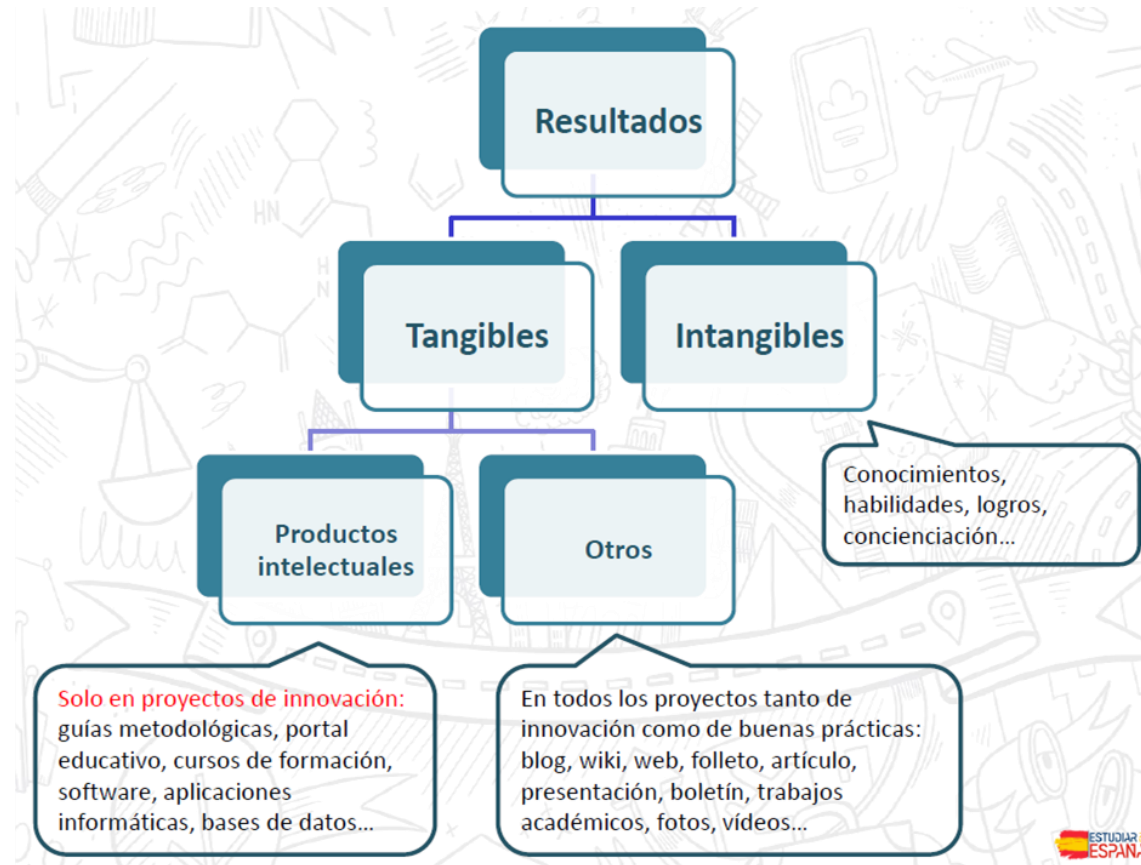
Resultados

Tangibles

Intangibles

Conocimientos, habilidades, logros, concienciación…

Productos intelectuales

Otros

Solo en proyectos de innovación: guías metodológicas, portal educativo, cursos de formación, software, aplicaciones informáticas, bases de datos…

En todos los proyectos tanto de innovación como de buenas prácticas: blog, wiki, web, folleto, artículo, presentación, boletín, trabajos académicos, fotos, vídeos…

ESTUDIAR ESPAÑA